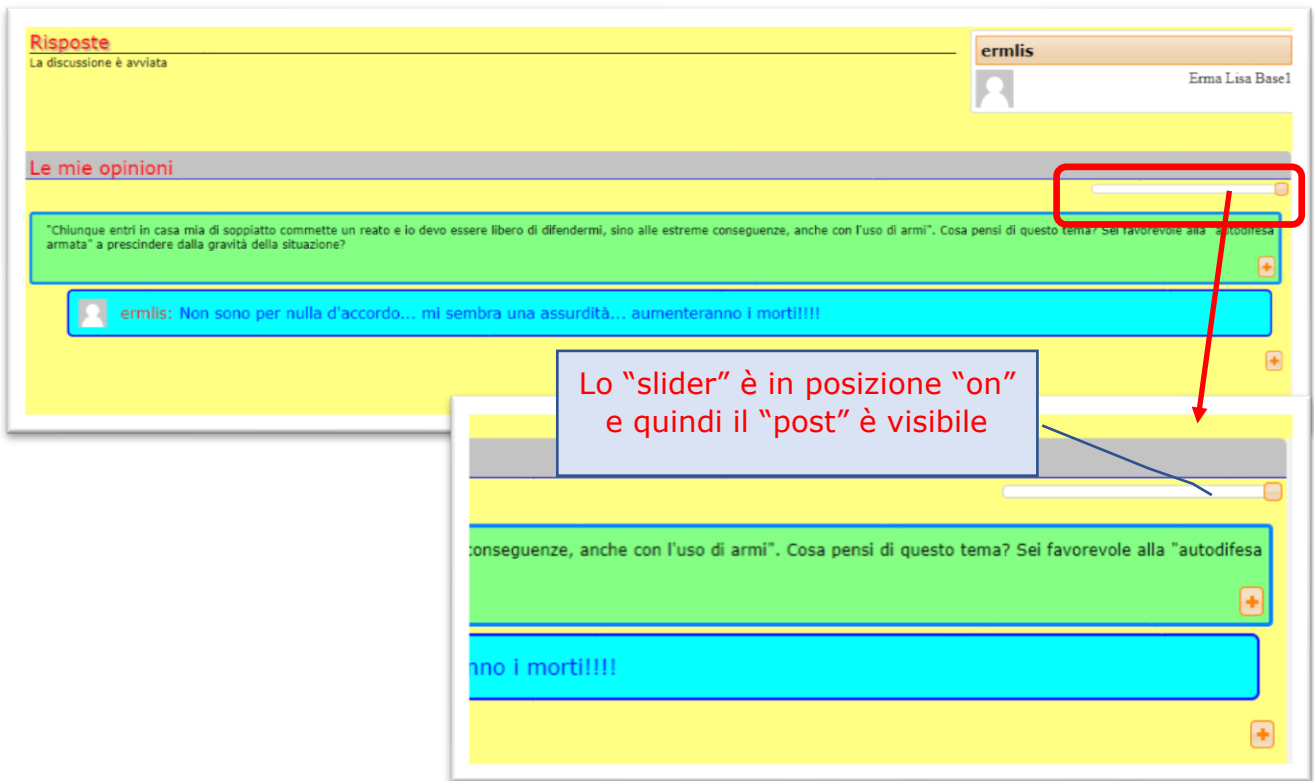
Risposte
La discussione è avviata

ermlis
Erma Lisa Base1

Le mie opinioni

"Chiunque entri in casa mia di soppiatto commette un reato e io devo essere libero di difendermi, sino alle estreme conseguenze, anche con l'uso di armi". Cosa pensi di questo tema? Sei favorevole alla "autodifesa armata" a prescindere dalla gravità della situazione?

ermlis: Non sono per nulla d'accordo... mi sembra una assurdità... aumenteranno i morti!!!!

Lo "slider" è in posizione "on" e quindi il "post" è visibile

conseguenze, anche con l'uso di armi". Cosa pensi di questo tema? Sei favorevole alla "autodifesa

nno i morti!!!!